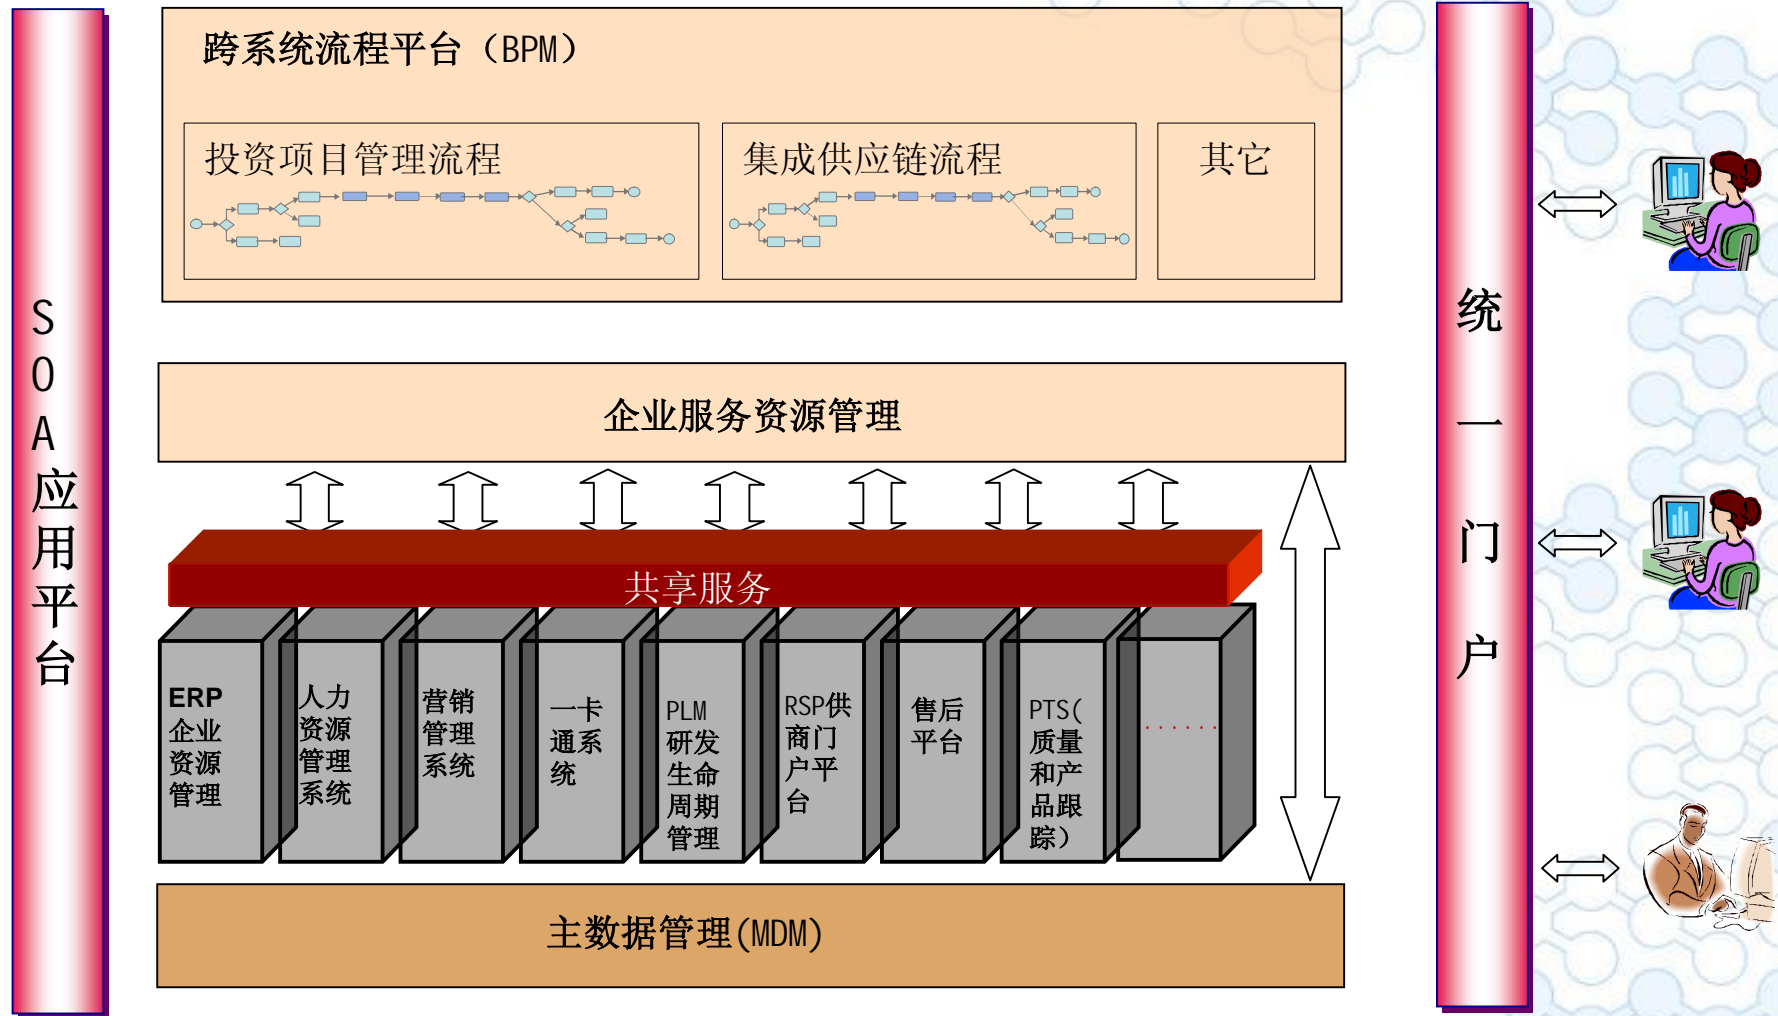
SOA应用平台

跨系统流程平台（BPM）

投资项目管理流程

集成供应链流程

其它

企业服务资源管理

共享服务

ERP企业资源管理

人力资源管理系统

营销管理系统

一卡通系统

PLM研发生命周期管理

RSP供商门户平台

售后平台

PTS(质量和产品跟踪)

……

主数据管理(MDM)

统一门户